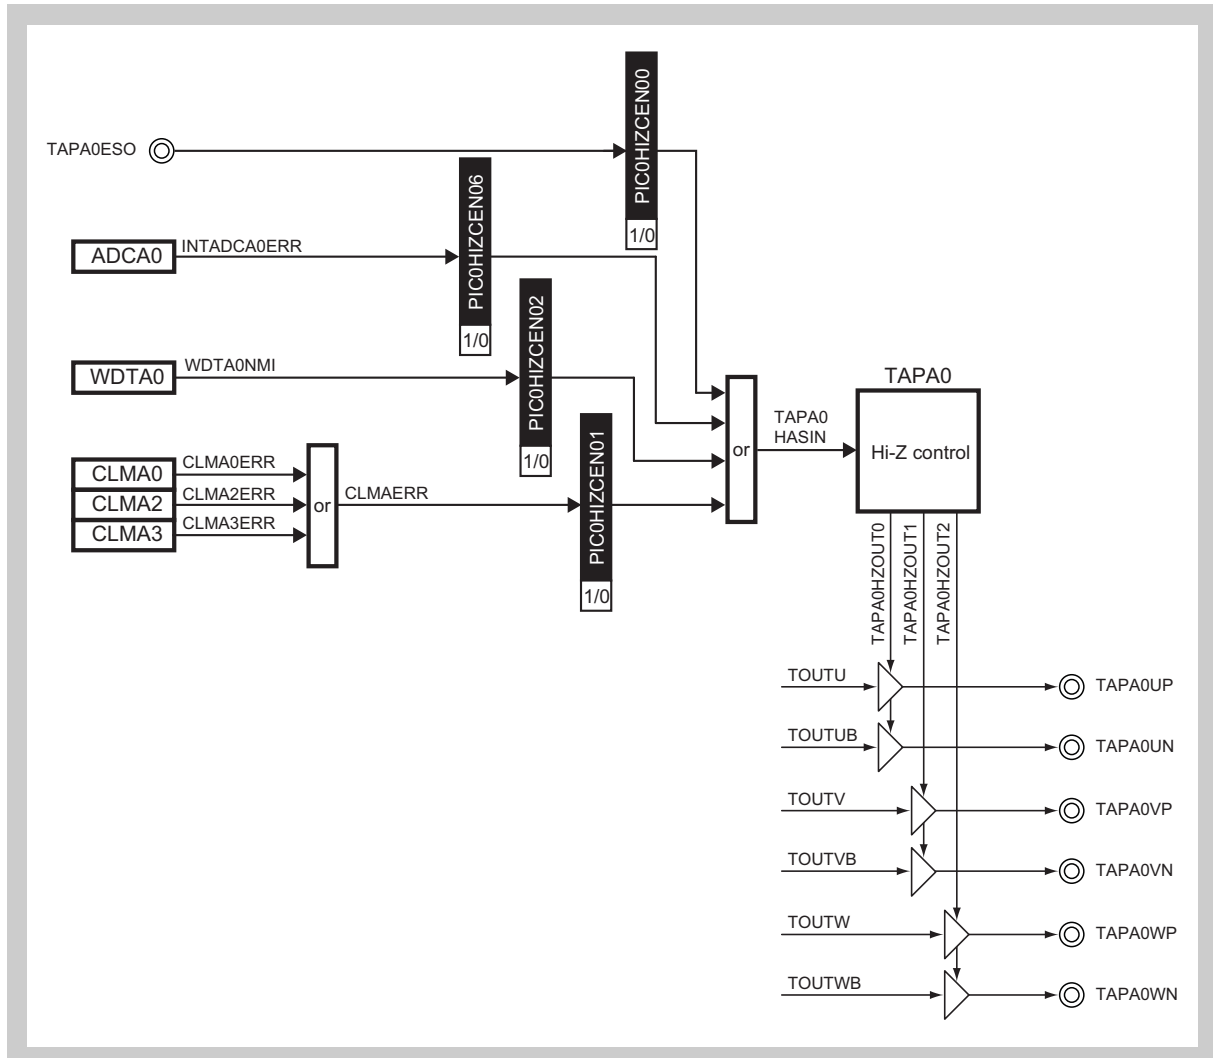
TAPA0ESO

PIC0HIZCEN00
1/0

ADCA0
INTADCA0ERR

PIC0HIZCEN06
1/0

PIC0HIZCEN02
1/0

WDTA0
WDTA0NMI

TAPA0

CLMA0
CLMA0ERR
CLMA2
CLMA2ERR
CLMA3
CLMA3ERR
or
CLMAERR

PIC0HIZCEN01
1/0

or
TAPA0
HASIN

Hi-Z control

TAPA0HZOUT0
TAPA0HZOUT1
TAPA0HZOUT2

TOUTU
TAPA0UP
TOUTUB
TAPA0UN
TOUTV
TAPA0VP
TOUTVB
TAPA0VN
TOUTW
TAPA0WP
TOUTWB
TAPA0WN